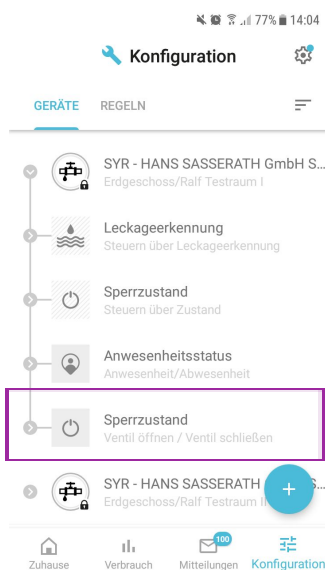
77% 14:04

Konfiguration

GERÄTE REGELN

SYR - HANS SASSERATH GmbH S...
Erdgeschoss/Ralf Testraum I

Leckageerkennung
Steuern über Leckageerkennung

Sperrzustand
Steuern über Zustand

Anwesenheitsstatus
Anwesenheit/Abwesenheit

Sperrzustand
Ventil öffnen / Ventil schließen

SYR - HANS SASSERATH GmbH S...
Erdgeschoss/Ralf Testraum II

+

Zuhause Verbrauch 100 Mitteilungen Konfiguration